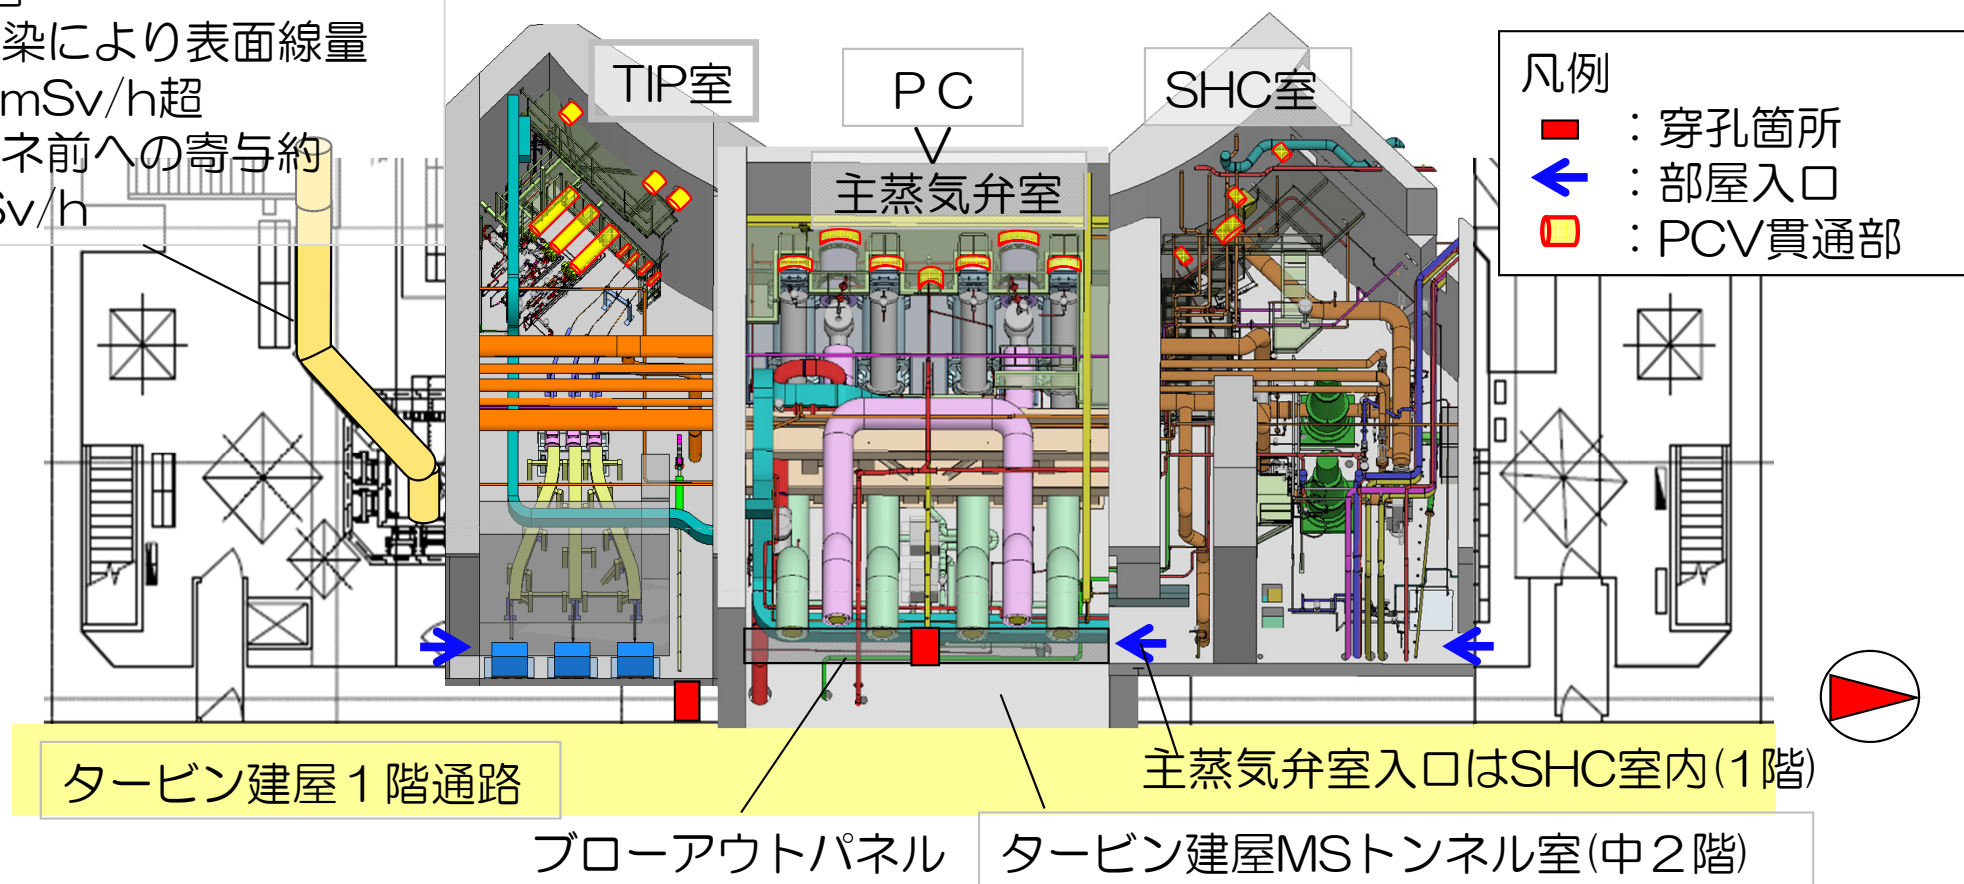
染により表面線量
mSv/h超
ネ前への寄与約
Sv/h

TIP室

ＰＣ

主蒸気弁室

SHC室

凡例
：穿孔箇所
：部屋入口
：PCV貫通部

タービン建屋１階通路

主蒸気弁室入口はSHC室内(1階)

ブローアウトパネル

タービン建屋MSトンネル室(中２階)